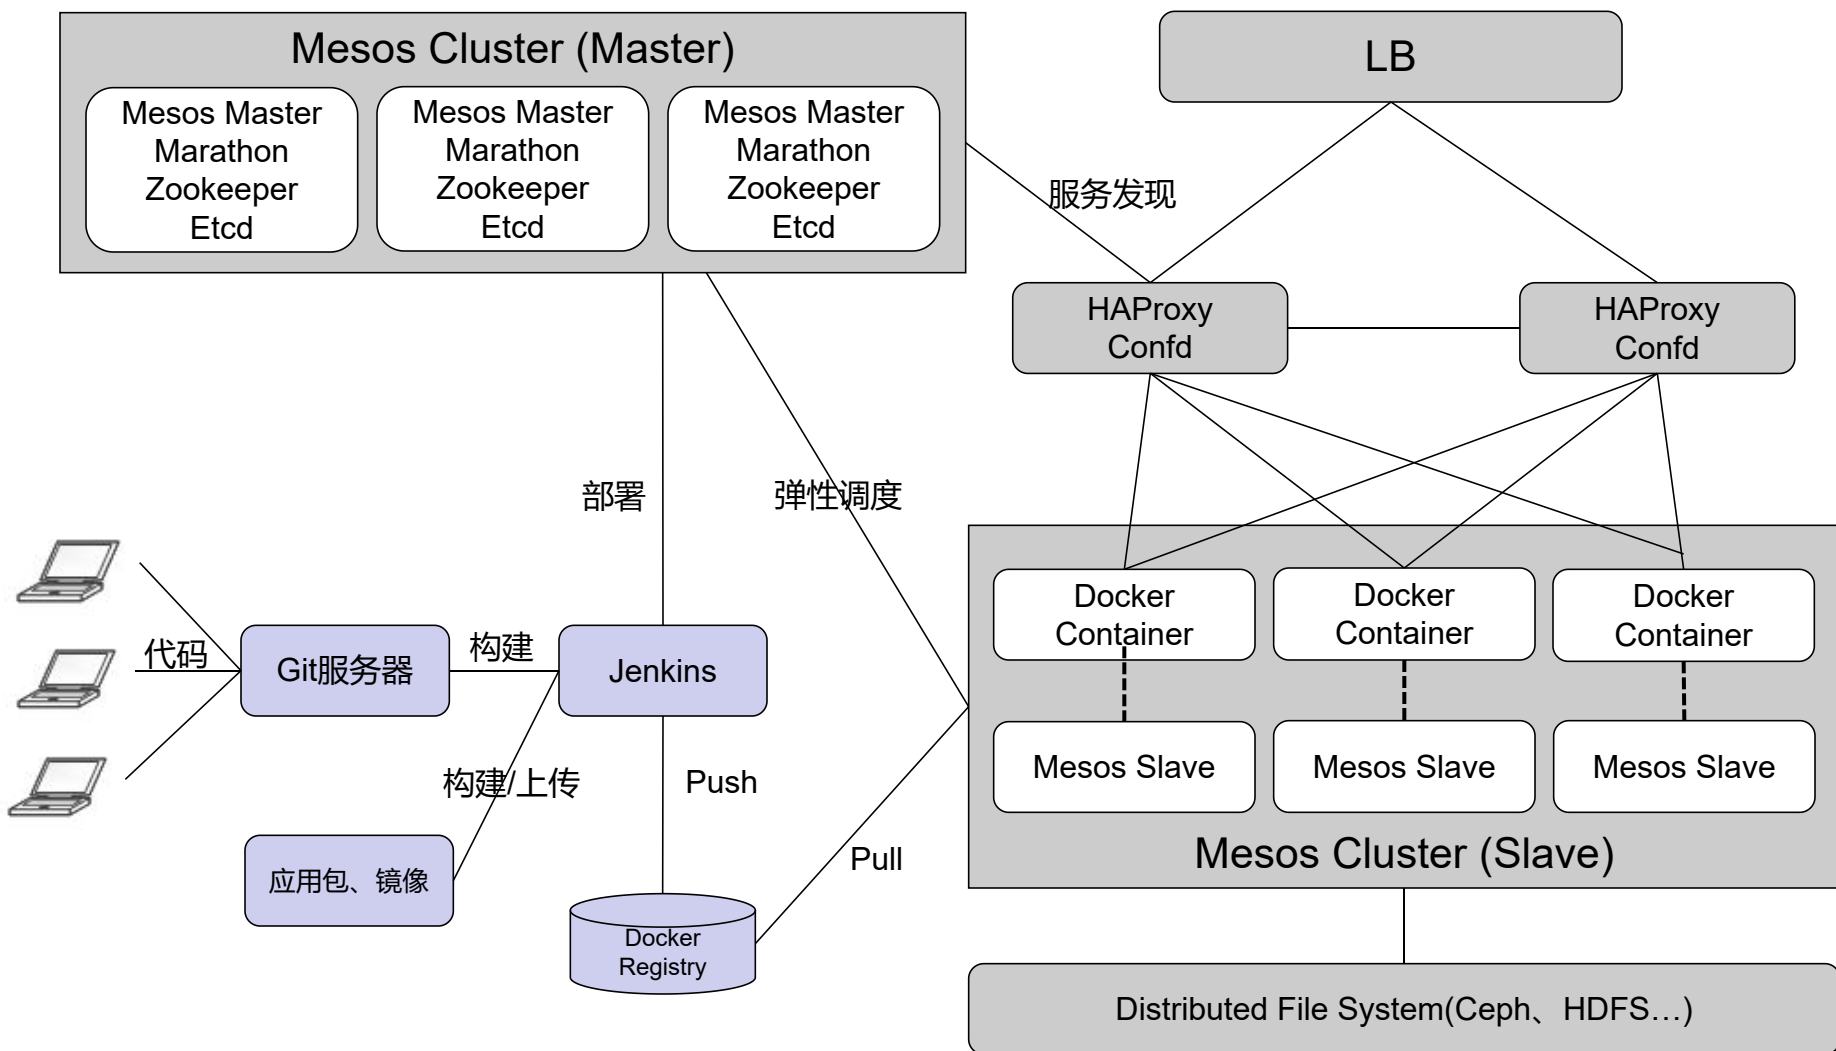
Mesos Cluster (Master)

Mesos Master
Marathon
Zookeeper
Etcd

Mesos Master
Marathon
Zookeeper
Etcd

Mesos Master
Marathon
Zookeeper
Etcd

LB

服务发现

HAProxy
Confd

HAProxy
Confd

部署

弹性调度

Docker
Container

Docker
Container

Docker
Container

代码

Git服务器

构建

Jenkins

Mesos Slave

Mesos Slave

Mesos Slave

构建/上传

Push

应用包、镜像

Pull

Mesos Cluster (Slave)

Docker
Registry

Distributed File System(Ceph、HDFS…)